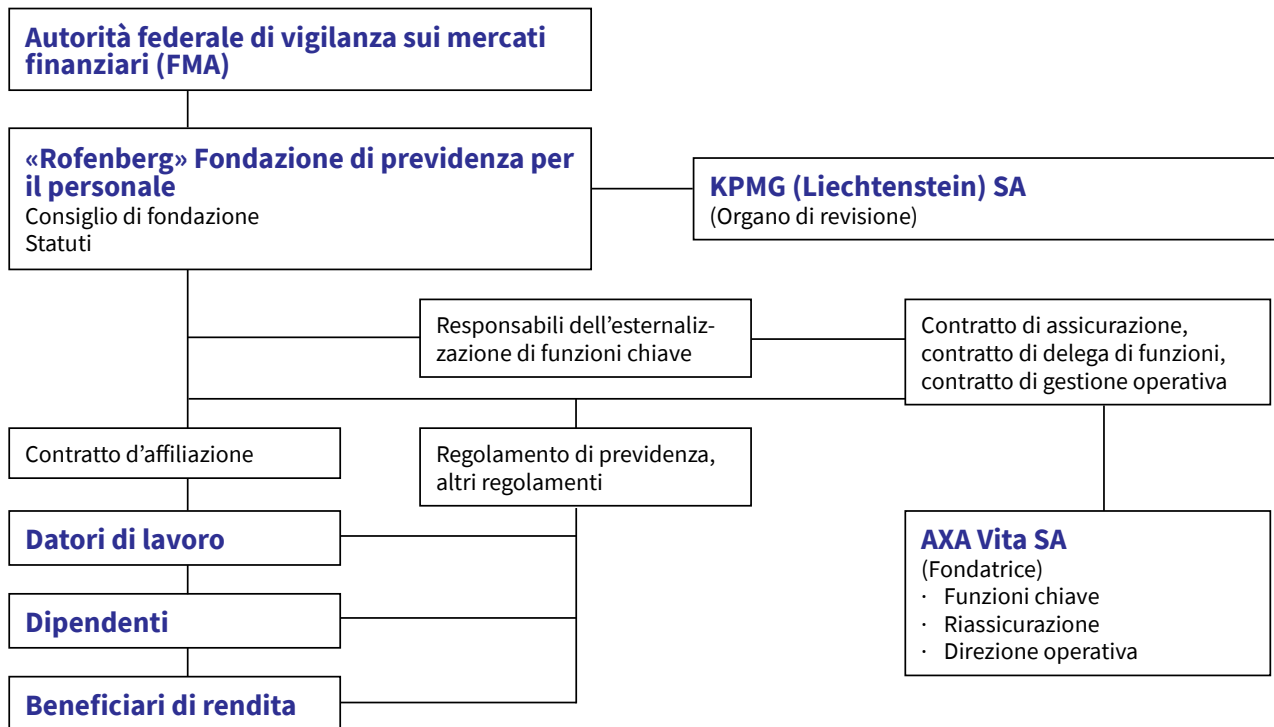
Autorità federale di vigilanza sui mercati finanziari (FMA)

«Rofenberg» Fondazione di previdenza per il personale
Consiglio di fondazione
Statuti

KPMG (Liechtenstein) SA
(Organo di revisione)

Responsabili dell'esternalizzazione di funzioni chiave

Contratto di assicurazione, contratto di delega di funzioni, contratto di gestione operativa

Contratto d'affiliazione

Regolamento di previdenza, altri regolamenti

Datori di lavoro

Dipendenti

Beneficiari di rendita

AXA Vita SA
(Fondatrice)
· Funzioni chiave
· Riassicurazione
· Direzione operativa